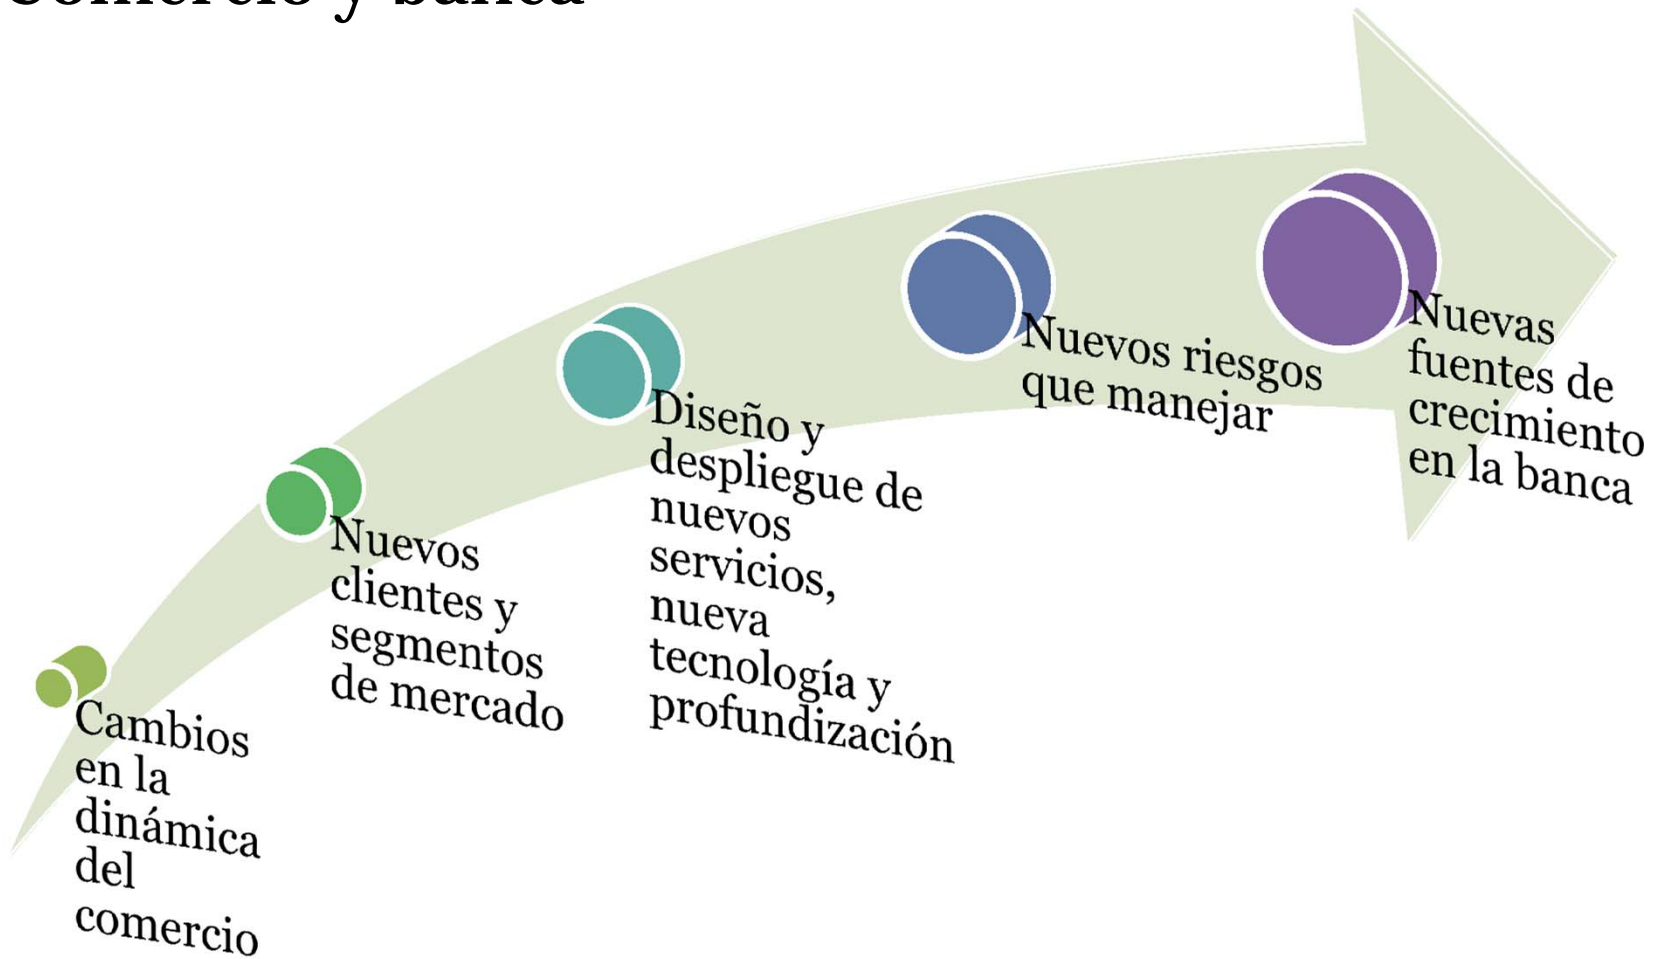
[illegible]

Cambios en la dinámica del comercio

Nuevos clientes y segmentos de mercado

Diseño y despliegue de nuevos servicios, nueva tecnología y profundización

Nuevos riesgos que manejar

Nuevas fuentes de crecimiento en la banca